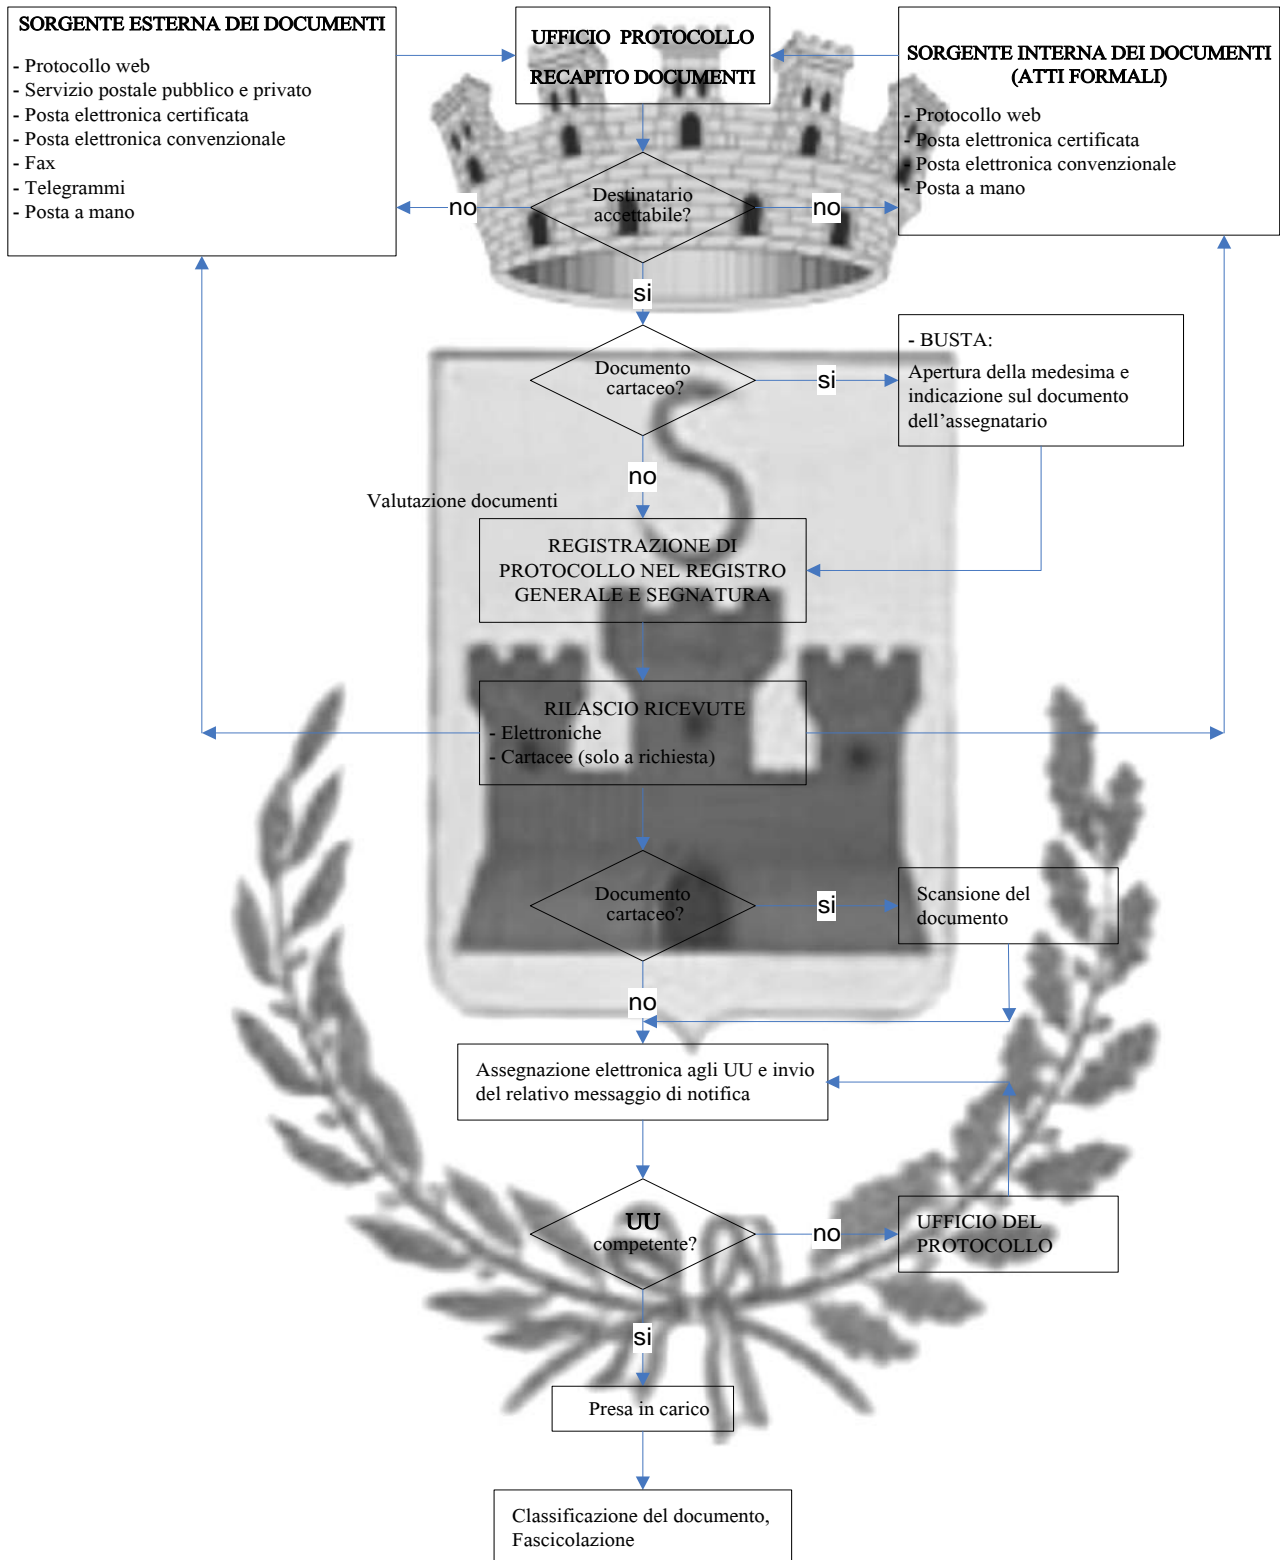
SORGENTE ESTERNA DEI DOCUMENTI

- Protocollo web
- Servizio postale pubblico e privato
- Posta elettronica certificata
- Posta elettronica convenzionale
- Fax
- Telegrammi
- Posta a mano

UFFICIO PROTOCOLLO
RECAPITO DOCUMENTI

SORGENTE INTERNA DEI DOCUMENTI (ATTI FORMALI)

- Protocollo web
- Posta elettronica certificata
- Posta elettronica convenzionale
- Posta a mano

no

Destinatario accettabile?

no

si

Documento cartaceo?

si

- BUSTA:
Apertura della medesima e indicazione sul documento dell'assegnatario

no

Valutazione documenti

REGISTRAZIONE DI PROTOCOLLO NEL REGISTRO GENERALE E SEGNATURA

RILASCIO RICEVUTE
- Elettroniche
- Cartacee (solo a richiesta)

Documento cartaceo?

si

Scansione del documento

no

Assegnazione elettronica agli UU e invio del relativo messaggio di notifica

UU competente?

no

UFFICIO DEL PROTOCOLLO

si

Presa in carico

Classificazione del documento, Fascicolazione